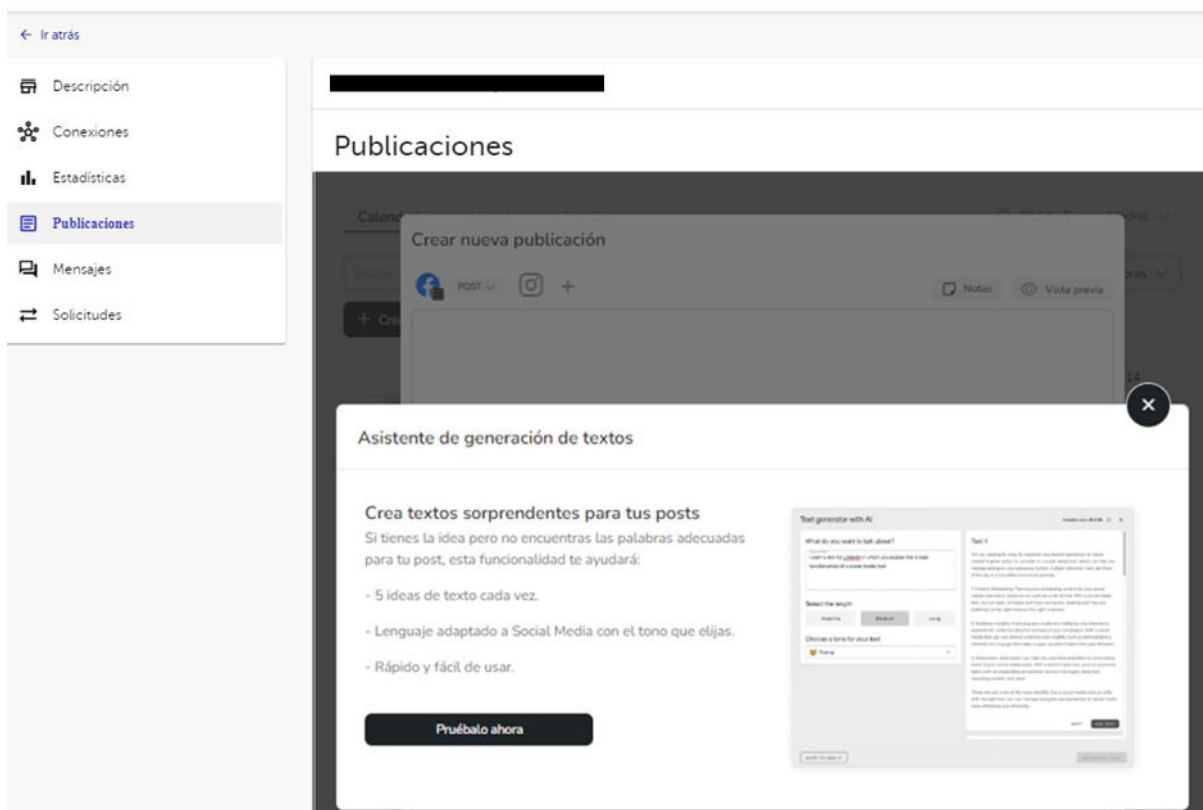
← Ir atrás

Descripción
Conexiones
Estadísticas
Publicaciones
Mensajes
Solicitudes

Publicaciones

Crear nueva publicación

POST

Notas
Vista previa

Asistente de generación de textos

Crea textos sorprendentes para tus posts
Si tienes la idea pero no encuentras las palabras adecuadas para tu post, esta funcionalidad te ayudará:

- 5 ideas de texto cada vez.

- Lenguaje adaptado a Social Media con el tono que elijas.

- Rápido y fácil de usar.

Pruébalo ahora

Text generator with AI
What do you want to talk about?
Select the length
Medium
Choose a tone for your text
Text 1